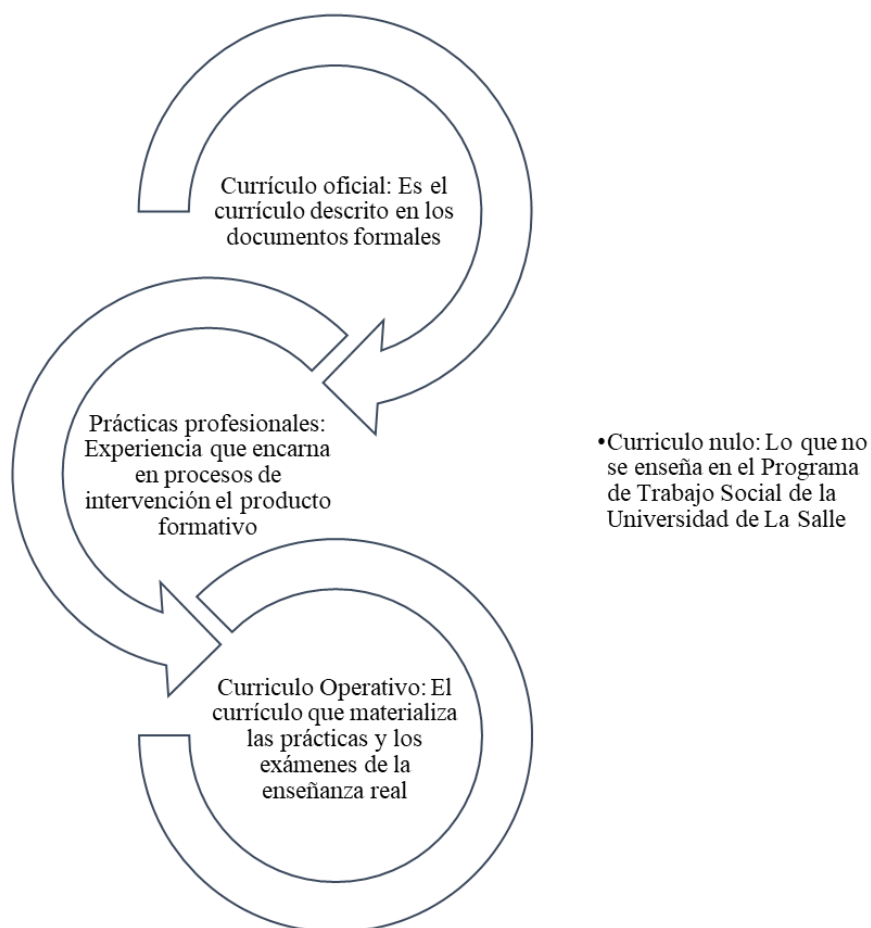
Currículo oficial: Es el currículo descrito en los documentos formales

Prácticas profesionales: Experiencia que encarna en procesos de intervención el producto formativo

Curriculo Operativo: El currículo que materializa las prácticas y los exámenes de la enseñanza real

•Curriculo nulo: Lo que no se enseña en el Programa de Trabajo Social de la Universidad de La Salle